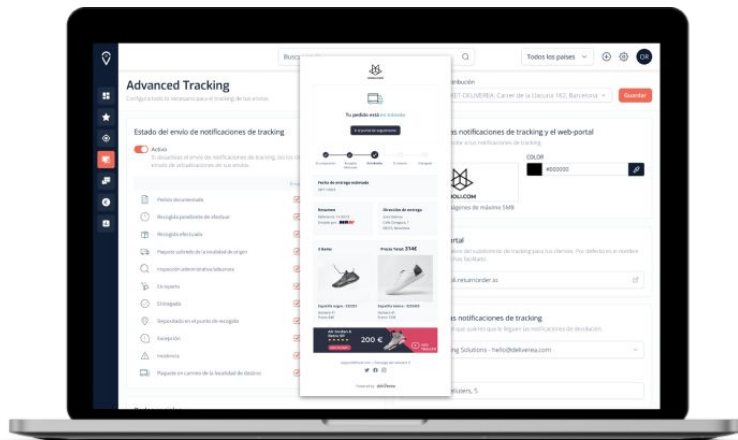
Busc

Todos los países

CR

Advanced Tracking

Configura todo lo necesario para el tracking de tus envíos

Estado del envío de notificaciones de tracking

Activo

Si desactivas el envío de notificaciones de tracking, tus clie... de actualizaciones de tus envíos.

Pedido documentado

Recogida pendiente de efectuar

Recogida efectuada

Paquete saliendo de la localidad de origen

Inspección administrativa/aduanera

En reparto

Entregado

Depositado en el punto de recogida

Excepción

Incidencia

Paquete en camino de la localidad de destino

Tu pedido está en tránsito

Fecha de entrega estimada

Resumen

Dirección de entrega

2 items

Precio Total: 314€

200 €

Powered by deliverea

istribución

ST-DELIVEREA: Carrer de la Llacuna 162, Barcelona

Guardar

as notificaciones de tracking y el web-portal

COLOR

#000000

KOLI.COM

e imágenes de máximo 5MB

ortal

ción de tu subdominio de tracking para tus clientes. Por defecto es el nombre

.returnorder.io

as notificaciones de tracking

ng Solutions - hello@deliverea.com

ouzers, S